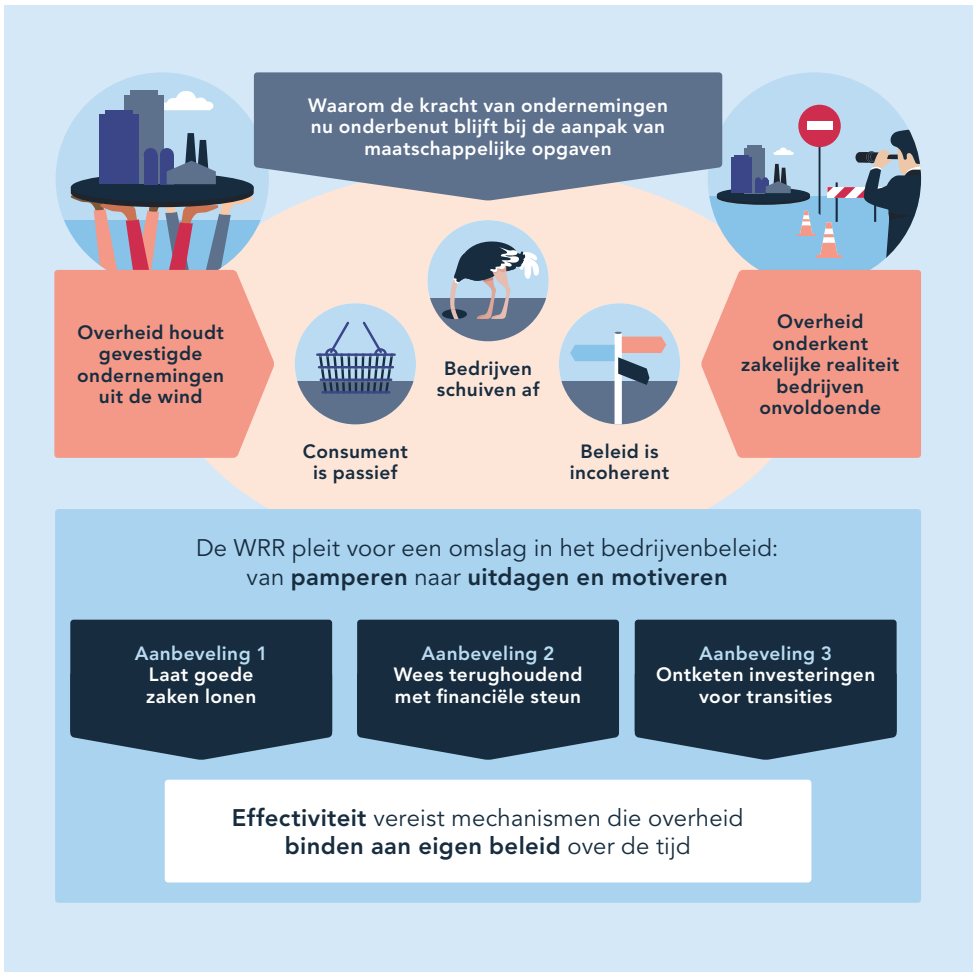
Waarom de kracht van ondernemingen nu onderbenut blijft bij de aanpak van maatschappelijke opgaven

Overheid houdt gevestigde ondernemingen uit de wind

Bedrijven schuiven af

Consument is passief

Beleid is incoherent

Overheid onderkent zakelijke realiteit bedrijven onvoldoende

De WRR pleit voor een omslag in het bedrijvenbeleid: van **pamperen** naar **uitdagen en motiveren**

Aanbeveling 1
Laat goede zaken lonen

Aanbeveling 2
Wees terughoudend met financiële steun

Aanbeveling 3
Ontketen investeringen voor transities

**Effectiviteit** vereist mechanismen die overheid **binden aan eigen beleid** over de tijd